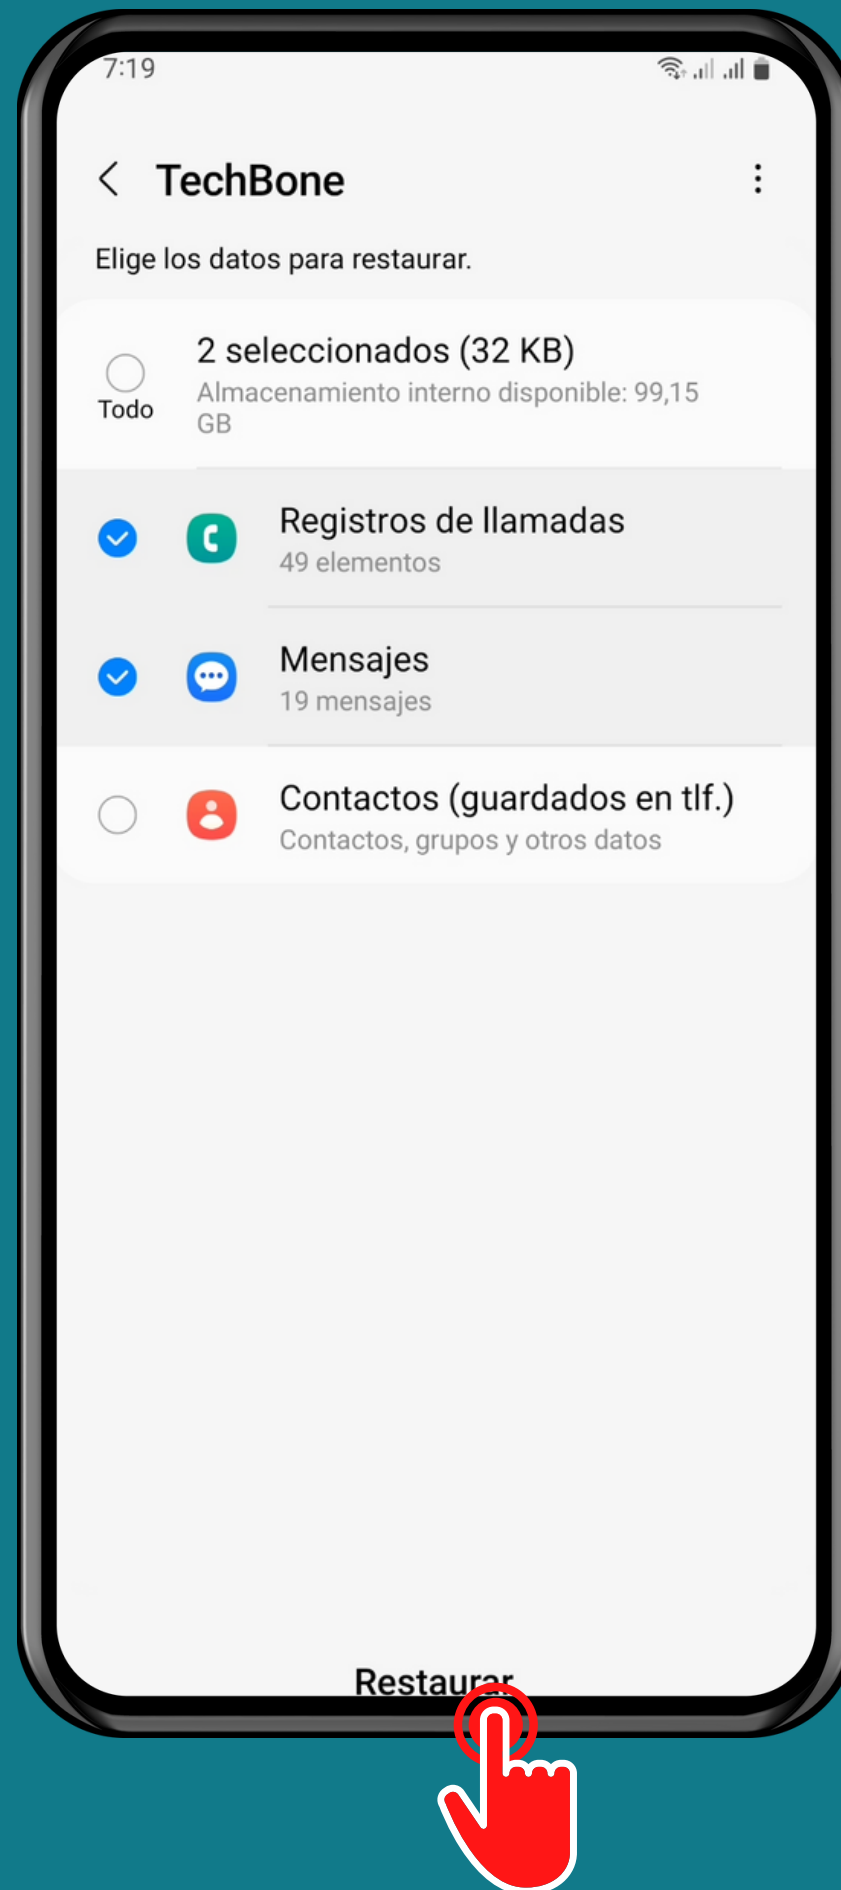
7:19

TechBone

Elige los datos para restaurar.

Todo

2 seleccionados (32 KB)
Almacenamiento interno disponible: 99,15 GB

Registros de llamadas
49 elementos

Mensajes
19 mensajes

Contactos (guardados en tlf.)
Contactos, grupos y otros datos

Restaurar